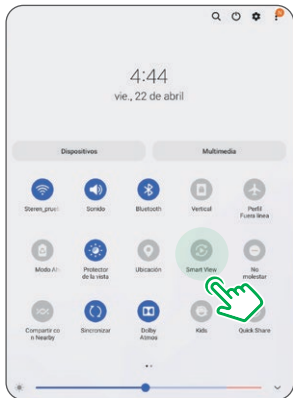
4:44
vie., 22 de abril

Dispositivos
Multimedia

Steren_prue
Sonido
Bluetooth
Vertical
Perfil Fuera línea

Modo A
Protector de la vista
Ubicación
Smart View
No molestar

Compartir con Nearby
Sincronizar
Dolby Atmos
Kids
Quick Share